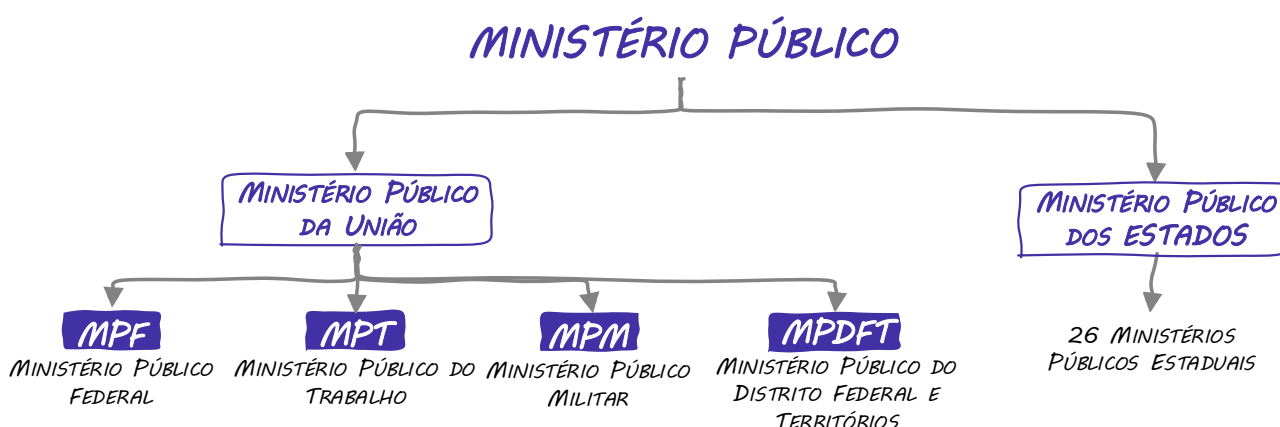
MINISTÉRIO PÚBLICO

Ministério Público da União

Ministério Público dos ESTADOS

MPF
Ministério Público Federal

MPT
Ministério Público do Trabalho

MPM
Ministério Público Militar

MPDFT
Ministério Público do Distrito Federal e Territórios

26 Ministérios Públicos Estaduais